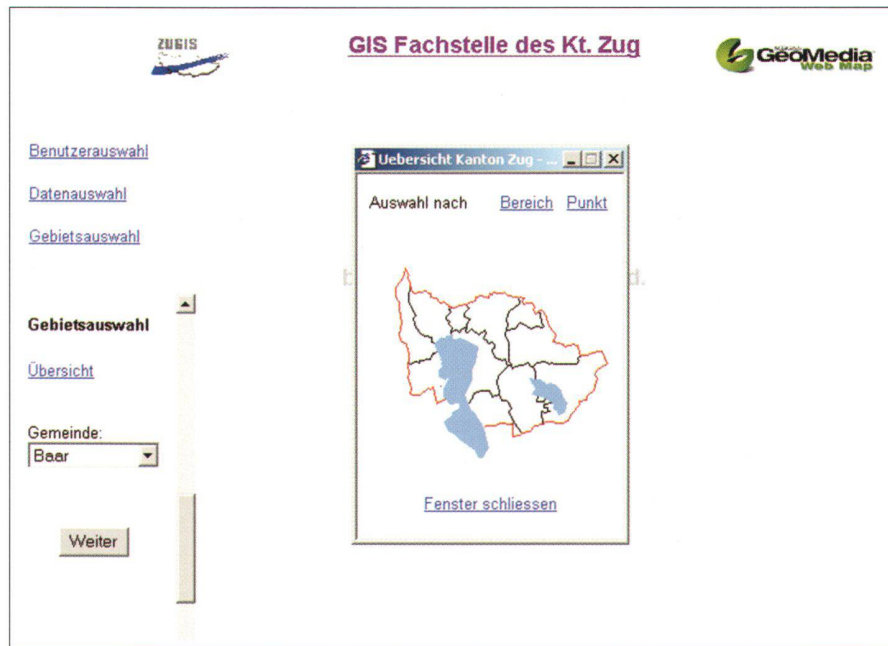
ZUGIS

GIS Fachstelle des Kt. Zug

GeoMedia Web Map

Benutzerauswahl

Datenauswahl

Gebietsauswahl

Gebietsauswahl

Übersicht

Gemeinde:
Baar

Weiter

Uebersicht Kanton Zug - ...

Auswahl nach Bereich Punkt

Fenster schliessen